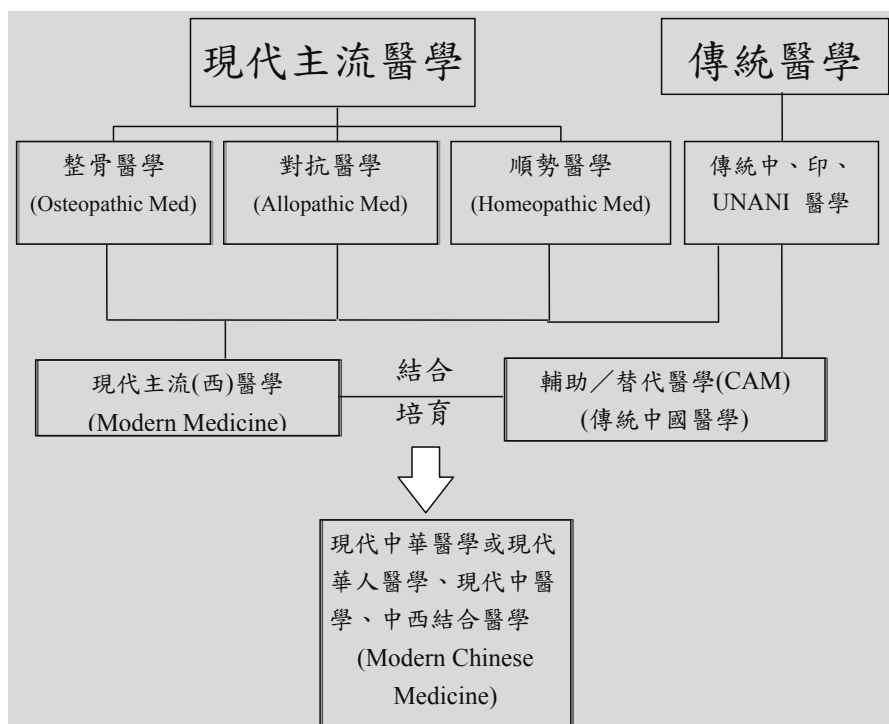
現代主流醫學

傳統醫學

整骨醫學
(Osteopathic Med)

對抗醫學
(Allopathic Med)

順勢醫學
(Homeopathic Med)

傳統中、印、UNANI 醫學

現代主流(西)醫學
(Modern Medicine)

結合
培育

輔助／替代醫學(CAM)
(傳統中國醫學)

現代中華醫學或現代華人醫學、現代中醫學、中西結合醫學
(Modern Chinese Medicine)